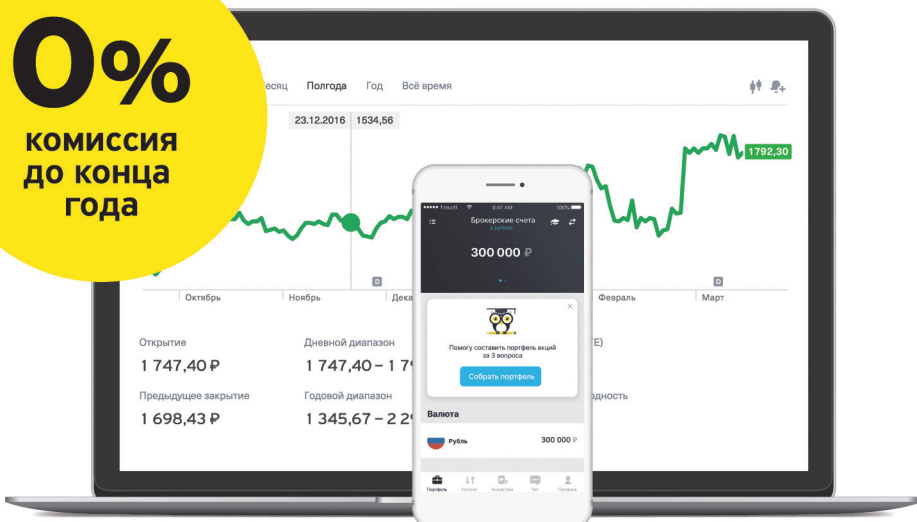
0%
комиссия
до конца
года

есяц Полгода Год Всё время

23.12.2016 1534,56

1792,30

D D

Октябрь Ноябрь Дека Февраль Март

Открытие
1 747,40 ₽

Дневной диапазон
1 747,40 – 1 79

Предыдущее закрытие
1 698,43 ₽

Годовой диапазон
1 345,67 – 2 29

E)

дность

Tinkoff 9:41 AM 100%

Брокерские счета
в рублях

300 000 ₽

Помогу составить портфель акций за 3 вопроса

Собрать портфель

Валюта

Рубль 300 000 ₽

Портфель Каталог Аналитика Чат Профиль